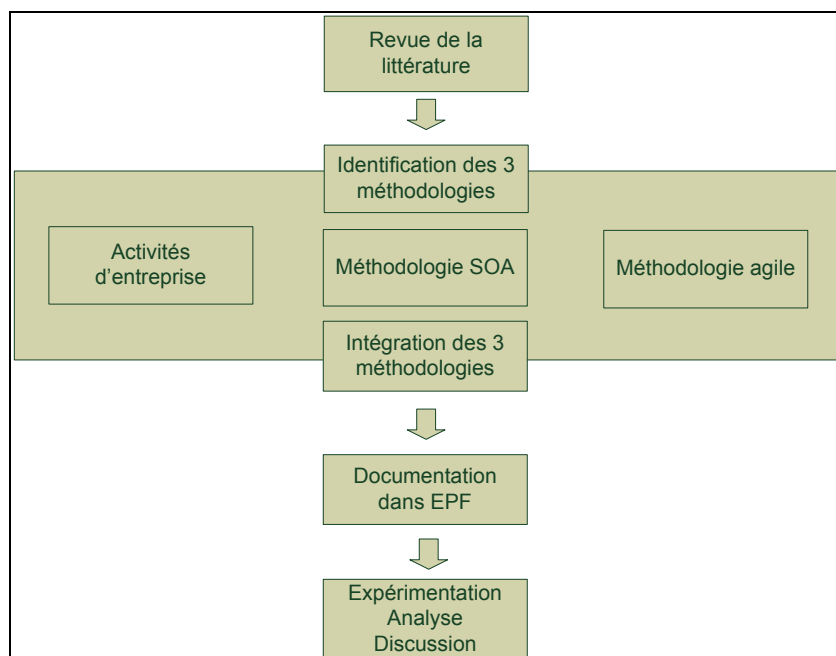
Revue de la littérature

Identification des 3 méthodologies

Activités d'entreprise

Méthodologie SOA

Méthodologie agile

Intégration des 3 méthodologies

Documentation dans EPF

Expérimentation
Analyse
Discussion